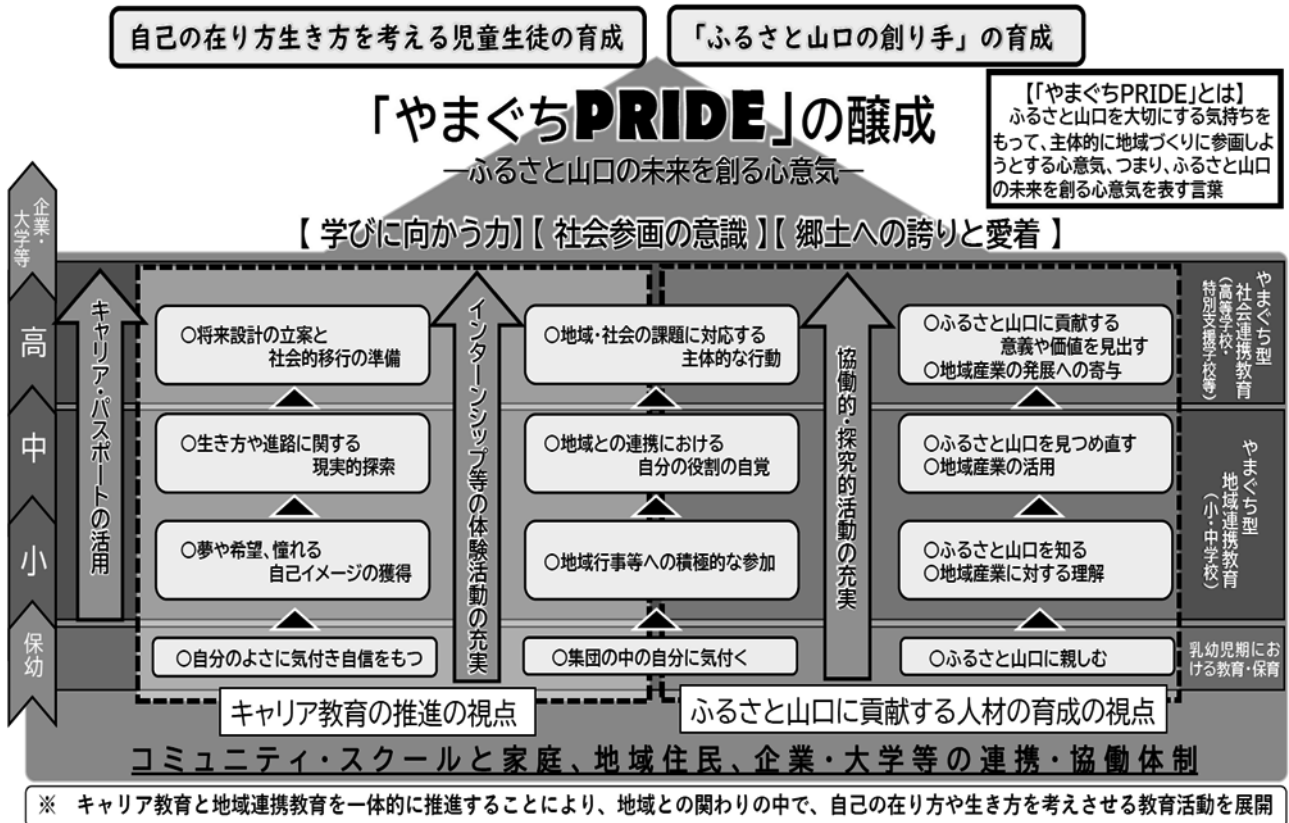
自己の在り方生き方を考える児童生徒の育成

「ふるさと山口の創り手」の育成

「やまぐちPRIDE」の醸成
—ふるさと山口の未来を創る心意気—

【「やまぐちPRIDE」とは】
ふるさと山口を大切にする気持ちをもって、主体的に地域づくりに参画しようとする心意気、つまり、ふるさと山口の未来を創る心意気を表す言葉

【 学びに向かう力 】【 社会参画の意識 】【 郷土への誇りと愛着 】

企業・大学等

高

中

小

保幼

キャリア・パスポートの活用

○将来設計の立案と社会的移行の準備

○生き方や進路に関する現実的探索

○夢や希望、憧れる自己イメージの獲得

○自分のよさに気付き自信をもつ

インターンシップ等の体験活動の充実

○地域・社会の課題に対応する主体的な行動

○地域との連携における自分の役割の自覚

○地域行事等への積極的な参加

○集団の中の自分に気付く

協働的・探究的活動の充実

○ふるさと山口に貢献する意義や価値を見出す
○地域産業の発展への寄与

○ふるさと山口を見つめ直す
○地域産業の活用

○ふるさと山口を知る
○地域産業に対する理解

○ふるさと山口に親しむ

やまぐち型社会連携教育（高等学校・特別支援学校等）

やまぐち型地域連携教育（小・中学校）

乳幼児期における教育・保育

キャリア教育の推進の視点

ふるさと山口に貢献する人材の育成の視点

コミュニティ・スクールと家庭、地域住民、企業・大学等の連携・協働体制

※ キャリア教育と地域連携教育を一体的に推進することにより、地域との関わりの中で、自己の在り方や生き方を考えさせる教育活動を展開